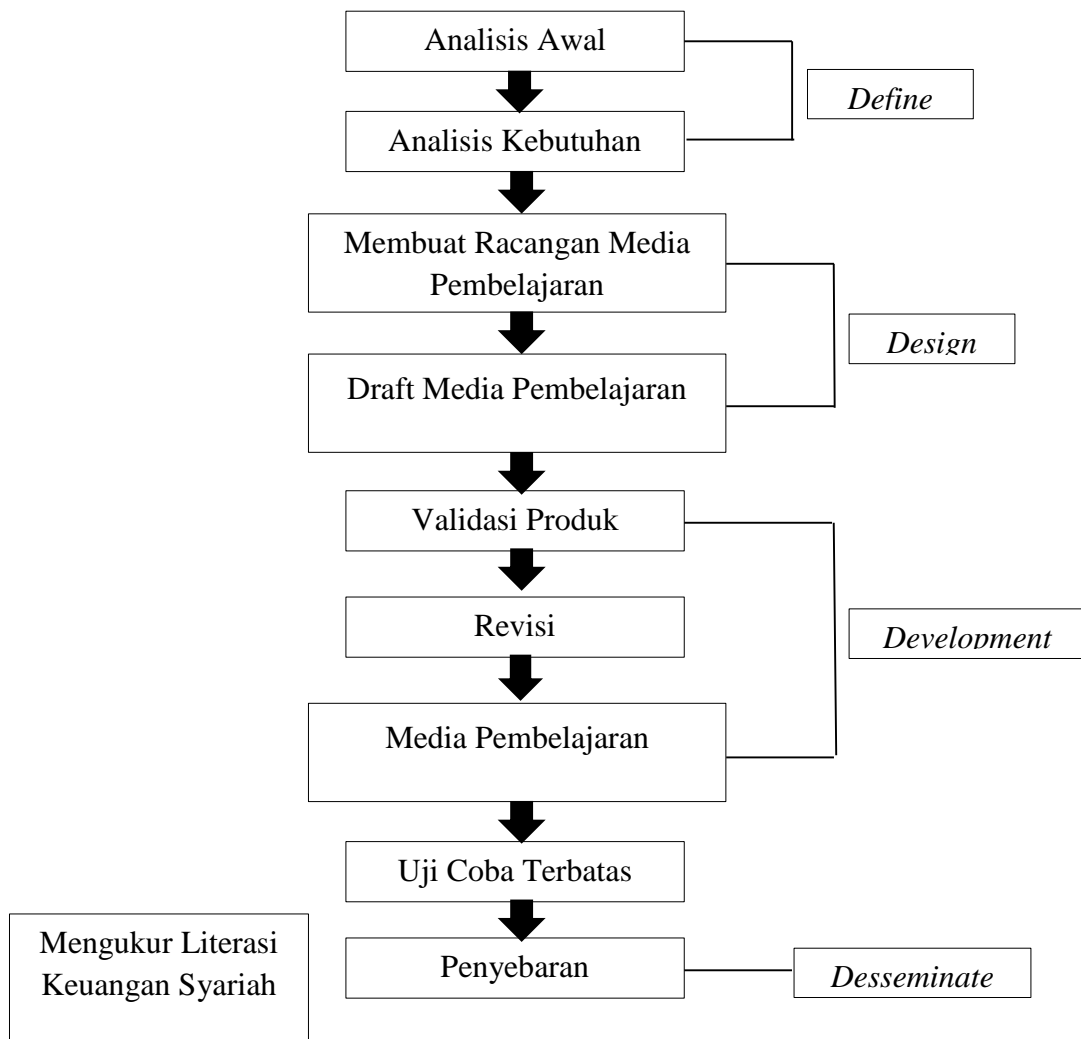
Analisis Awal

Define

Analisis Kebutuhan

Membuat Racangan Media Pembelajaran

Design

Draft Media Pembelajaran

Validasi Produk

Revisi

Development

Media Pembelajaran

Uji Coba Terbatas

Mengukur Literasi Keuangan Syariah

Penyebaran

Desseminate